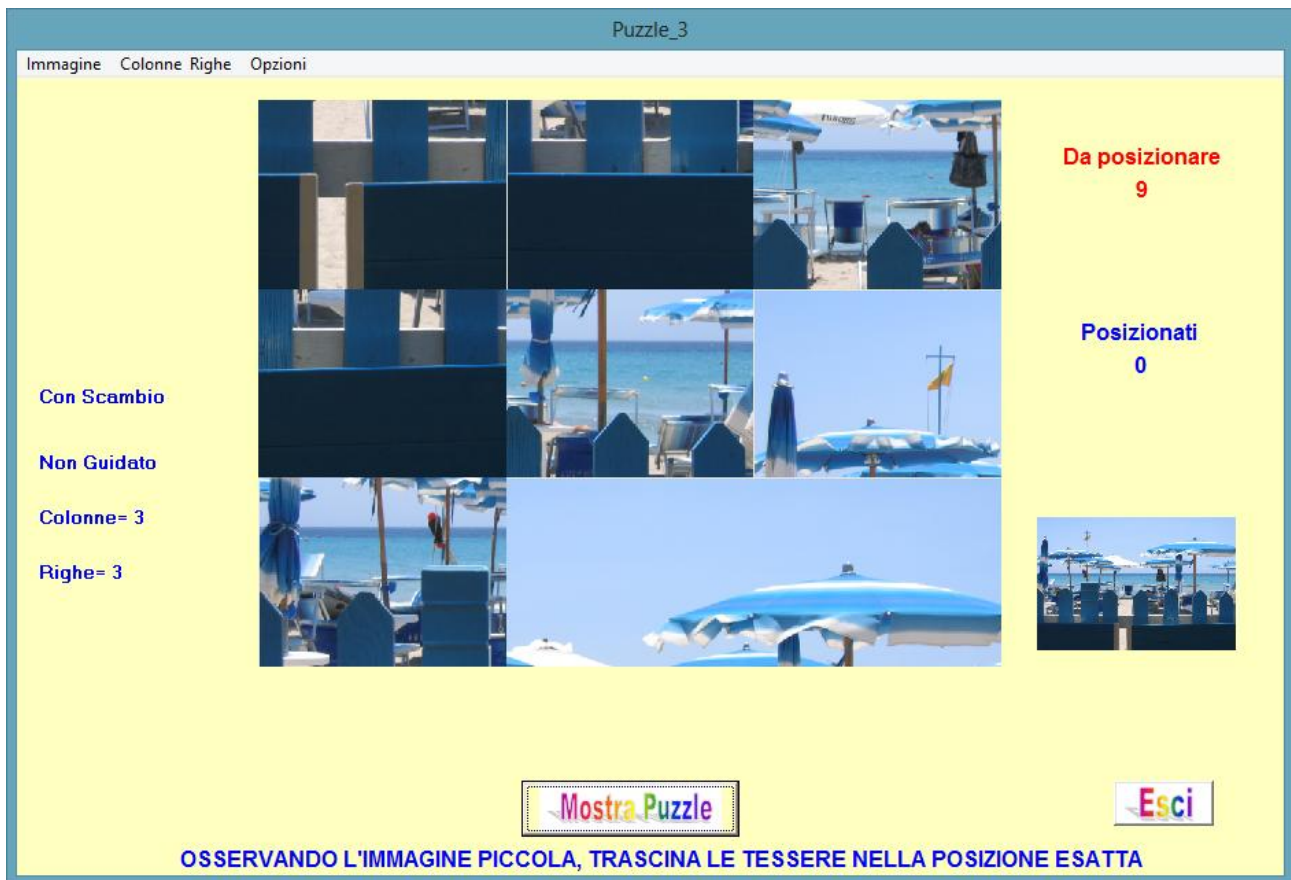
Puzzle_3

Immagine Colonne Righe Opzioni

Da posizionare
9

Posizionati
0

Con Scambio

Non Guidato

Colonne= 3

Righe= 3

Mostra Puzzle

Esci

OSSERVANDO L'IMMAGINE PICCOLA, TRASCINA LE TESSERE NELLA POSIZIONE ESATTA